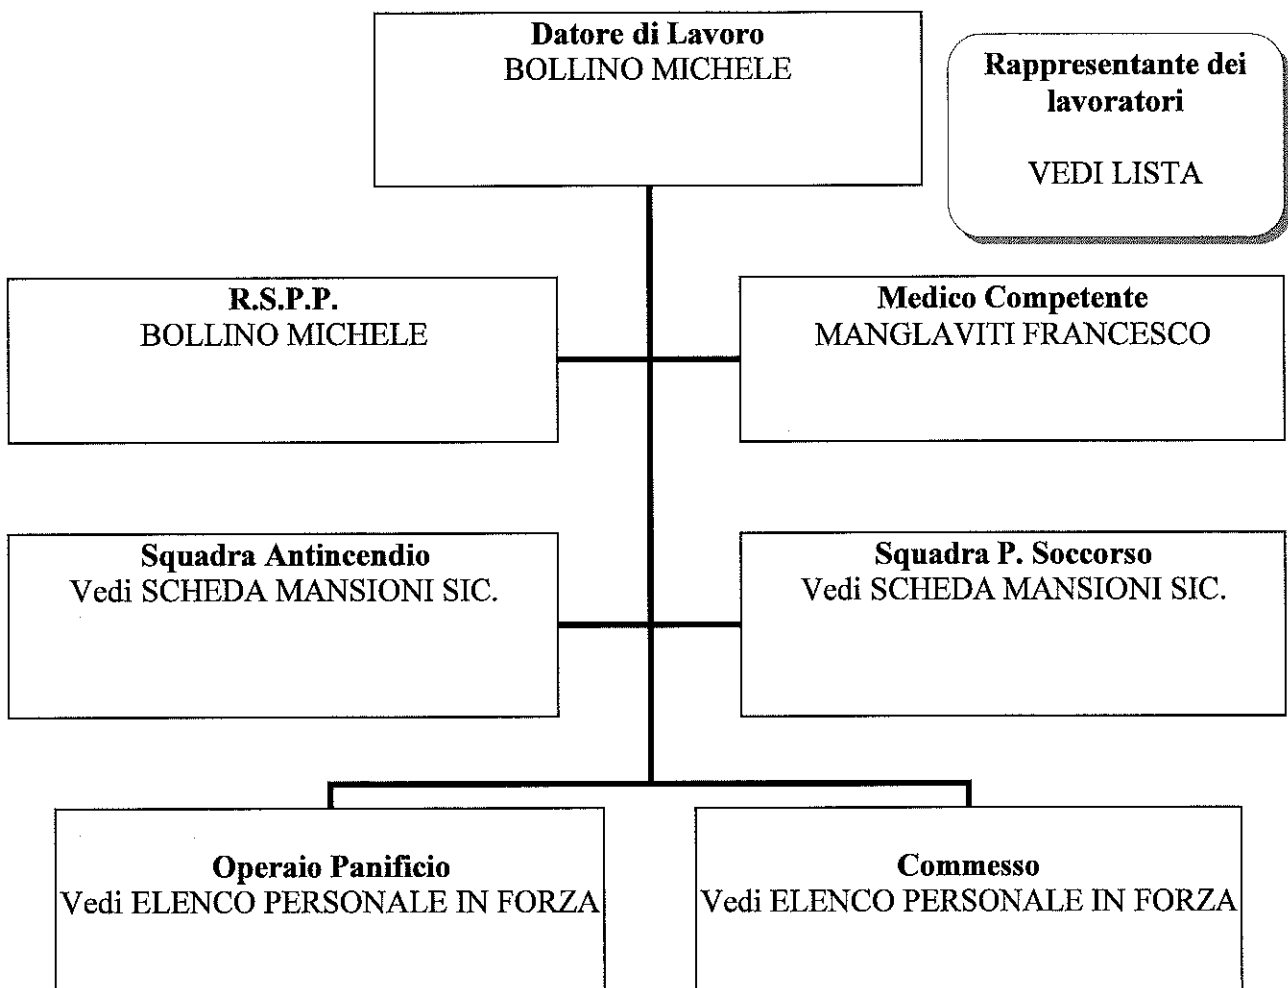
Datore di Lavoro
BOLLINO MICHELE

Rappresentante dei lavoratori

VEDI LISTA

R.S.P.P.
BOLLINO MICHELE

Medico Competente
MANGLAVITI FRANCESCO

Squadra Antincendio
Vedi SCHEDA MANSIONI SIC.

Squadra P. Soccorso
Vedi SCHEDA MANSIONI SIC.

Operaio Panificio
Vedi ELENCO PERSONALE IN FORZA

Commesso
Vedi ELENCO PERSONALE IN FORZA